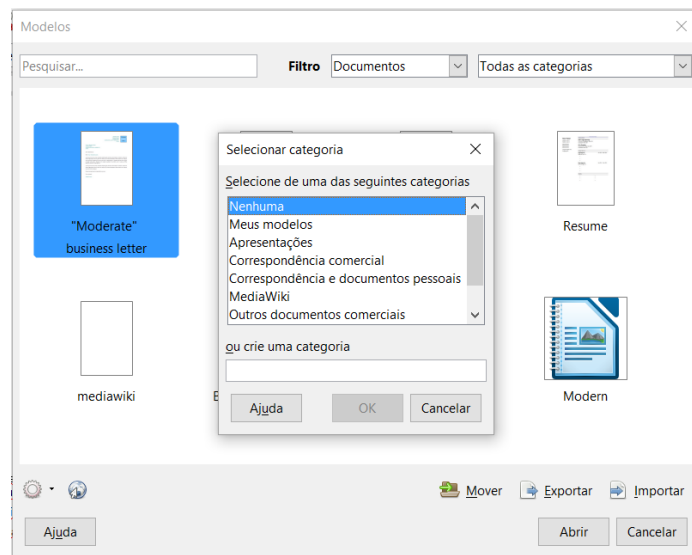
Modelos

Pesquisar...

Filtro Documentos

Todas as categorias

"Moderate" business letter

Resume

mediawiki

E

Modern

Selecionar categoria

Selecione de uma das seguintes categorias

Nenhuma
Meus modelos
Apresentações
Correspondência comercial
Correspondência e documentos pessoais
MediaWiki
Outros documentos comerciais

ou crie uma categoria

Ajuda

OK

Cancelar

Mover

Exportar

Importar

Ajuda

Abrir

Cancelar